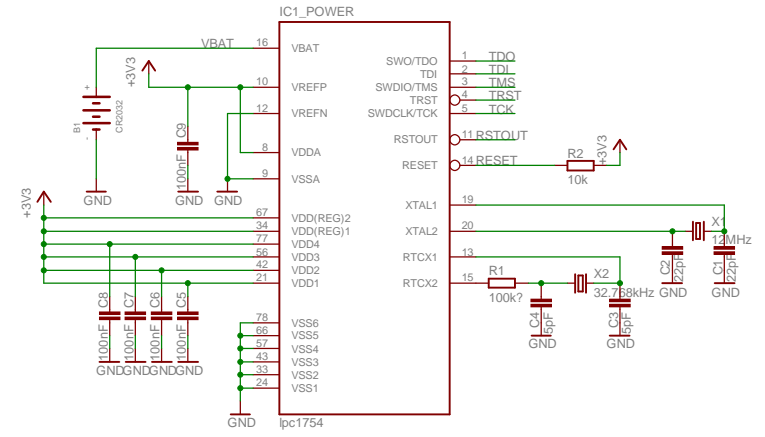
IC1_POWER

VBAT 16 VBAT
+3V3
10 VREFP
12 VREFN
8 VDDA
9 VSSA
+
B1
CR2032
-
GND
C9
100nF
GND
GND

SWO/TDO 1 TDO
TDI 2 TDI
SWDIO/TMS 3 TMS
TRST 4 TRST
SWDCLK/TCK 5 TCK
RSTOUT 11 RSTOUT
RESET 14 RESET
R2
10k
+3V3

+3V3
67 VDD(REG)2
34 VDD(REG)1
77 VDD4
56 VDD3
42 VDD2
21 VDD1

XTAL1 19
XTAL2 20
RTCX1 13
RTCX2 15
X1
12MHz
C2
22pF
GND
C1
22pF
GND
R1
100k?
X2
32.768kHz
C4
5pF
GND
C3
5pF
GND

C8
100nF
C7
100nF
C6
100nF
C5
100nF
GND GND GND GND

78 VSS6
66 VSS5
57 VSS4
43 VSS3
33 VSS2
24 VSS1
GND
lpc1754